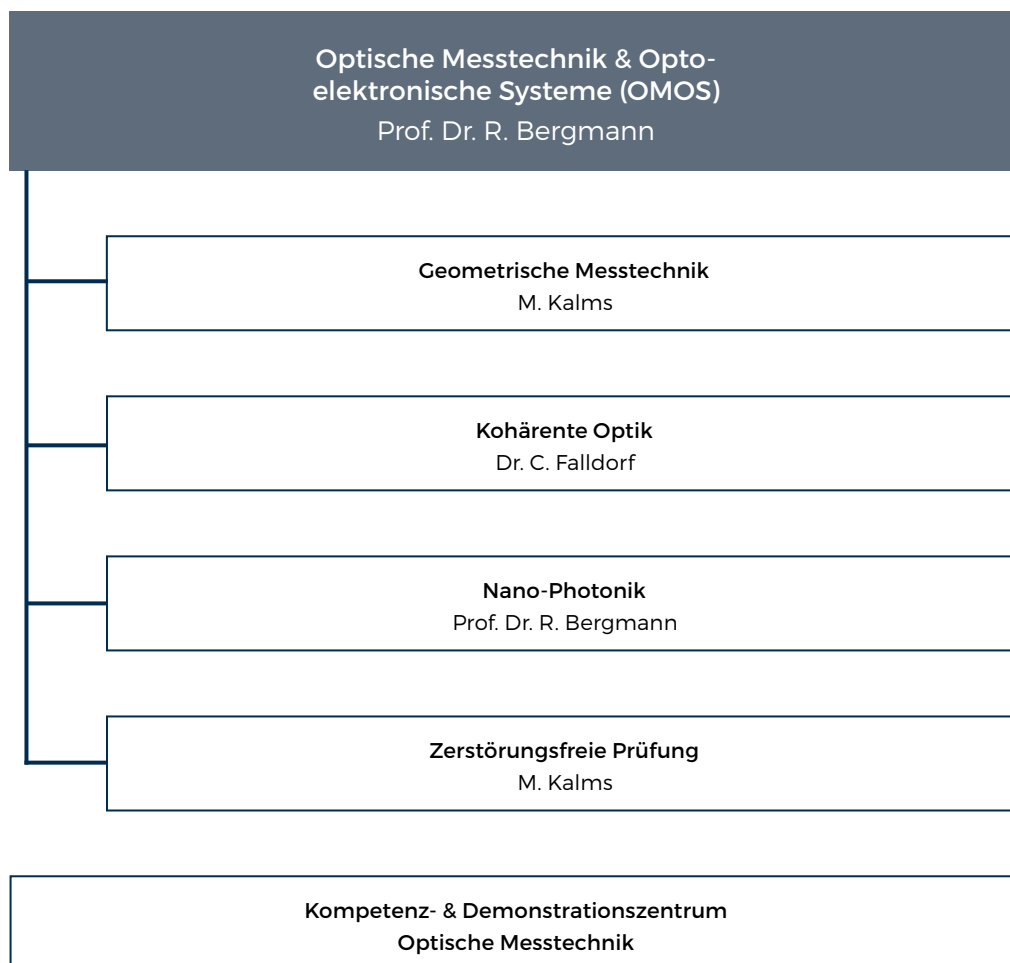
Optische Messtechnik & Opto-elektronische Systeme (OMOS)
Prof. Dr. R. Bergmann

Geometrische Messtechnik
M. Kalms

Kohärente Optik
Dr. C. Falldorf

Nano-Photonik
Prof. Dr. R. Bergmann

Zerstörungsfreie Prüfung
M. Kalms

Kompetenz- & Demonstrationszentrum
Optische Messtechnik